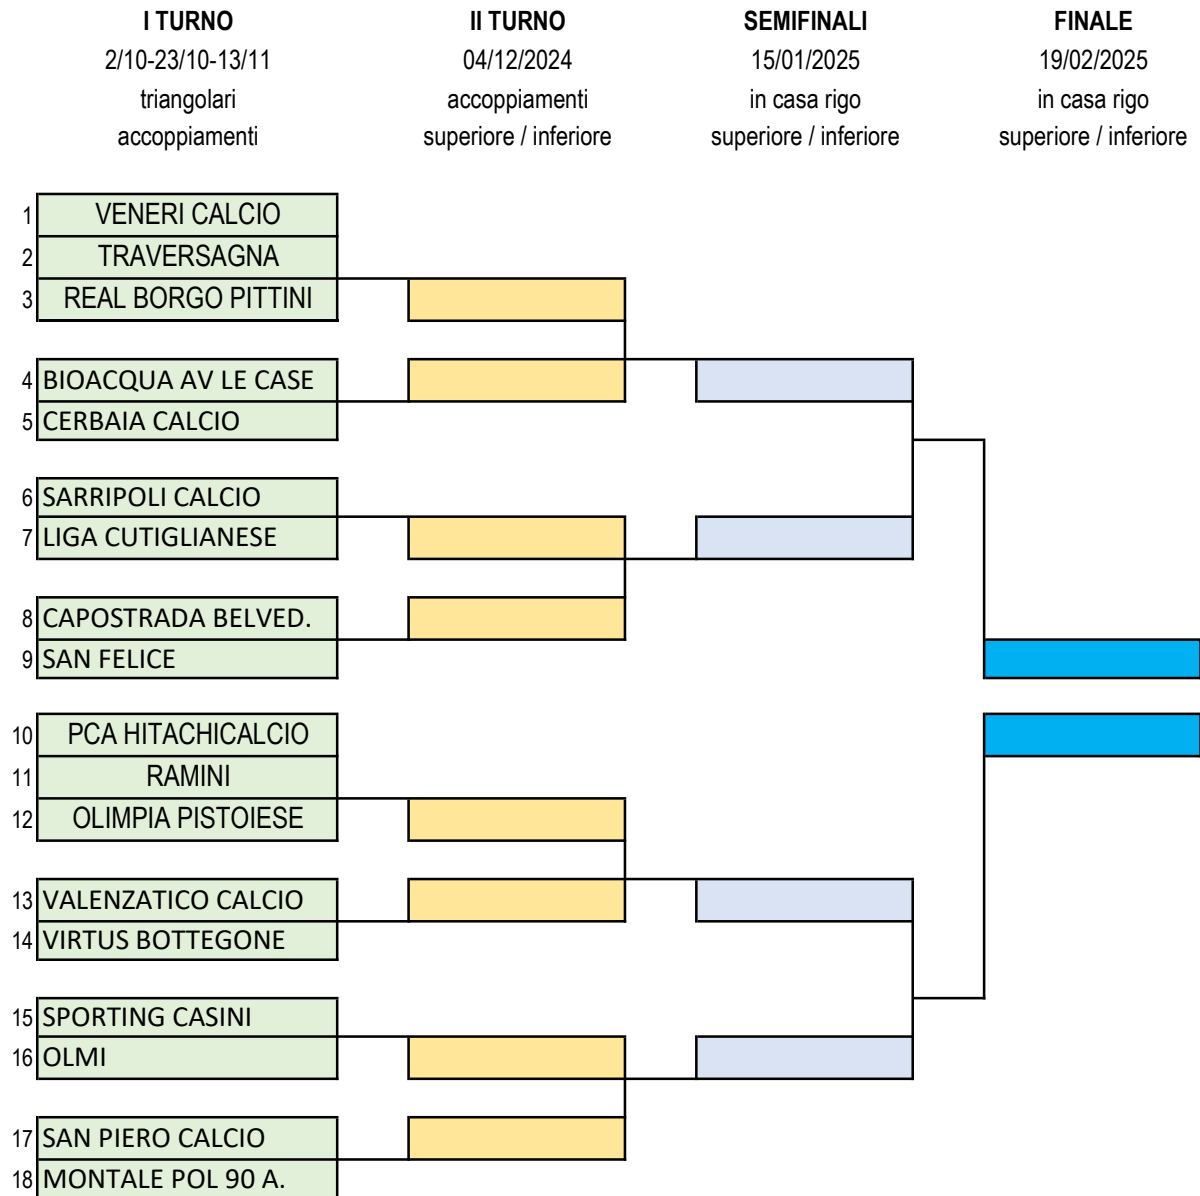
I TURNO
2/10-23/10-13/11
triangolari
accoppiamenti

II TURNO
04/12/2024
accoppiamenti
superiore / inferiore

SEMIFINALI
15/01/2025
in casa rigo
superiore / inferiore

FINALE
19/02/2025
in casa rigo
superiore / inferiore

1 VENERI CALCIO
2 TRAVERSAGNA
3 REAL BORGO PITTINI

4 BIOACQUA AV LE CASE
5 CERBAIA CALCIO

6 SARRIPOLI CALCIO
7 LIGA CUTIGLIANESE

8 CAPOSTRADA BELVED.
9 SAN FELICE

10 PCA HITACHICALCIO
11 RAMINI
12 OLIMPIA PISTOIESE

13 VALENZATICO CALCIO
14 VIRTUS BOTTEGONE

15 SPORTING CASINI
16 OLMI

17 SAN PIERO CALCIO
18 MONTALE POL 90 A.